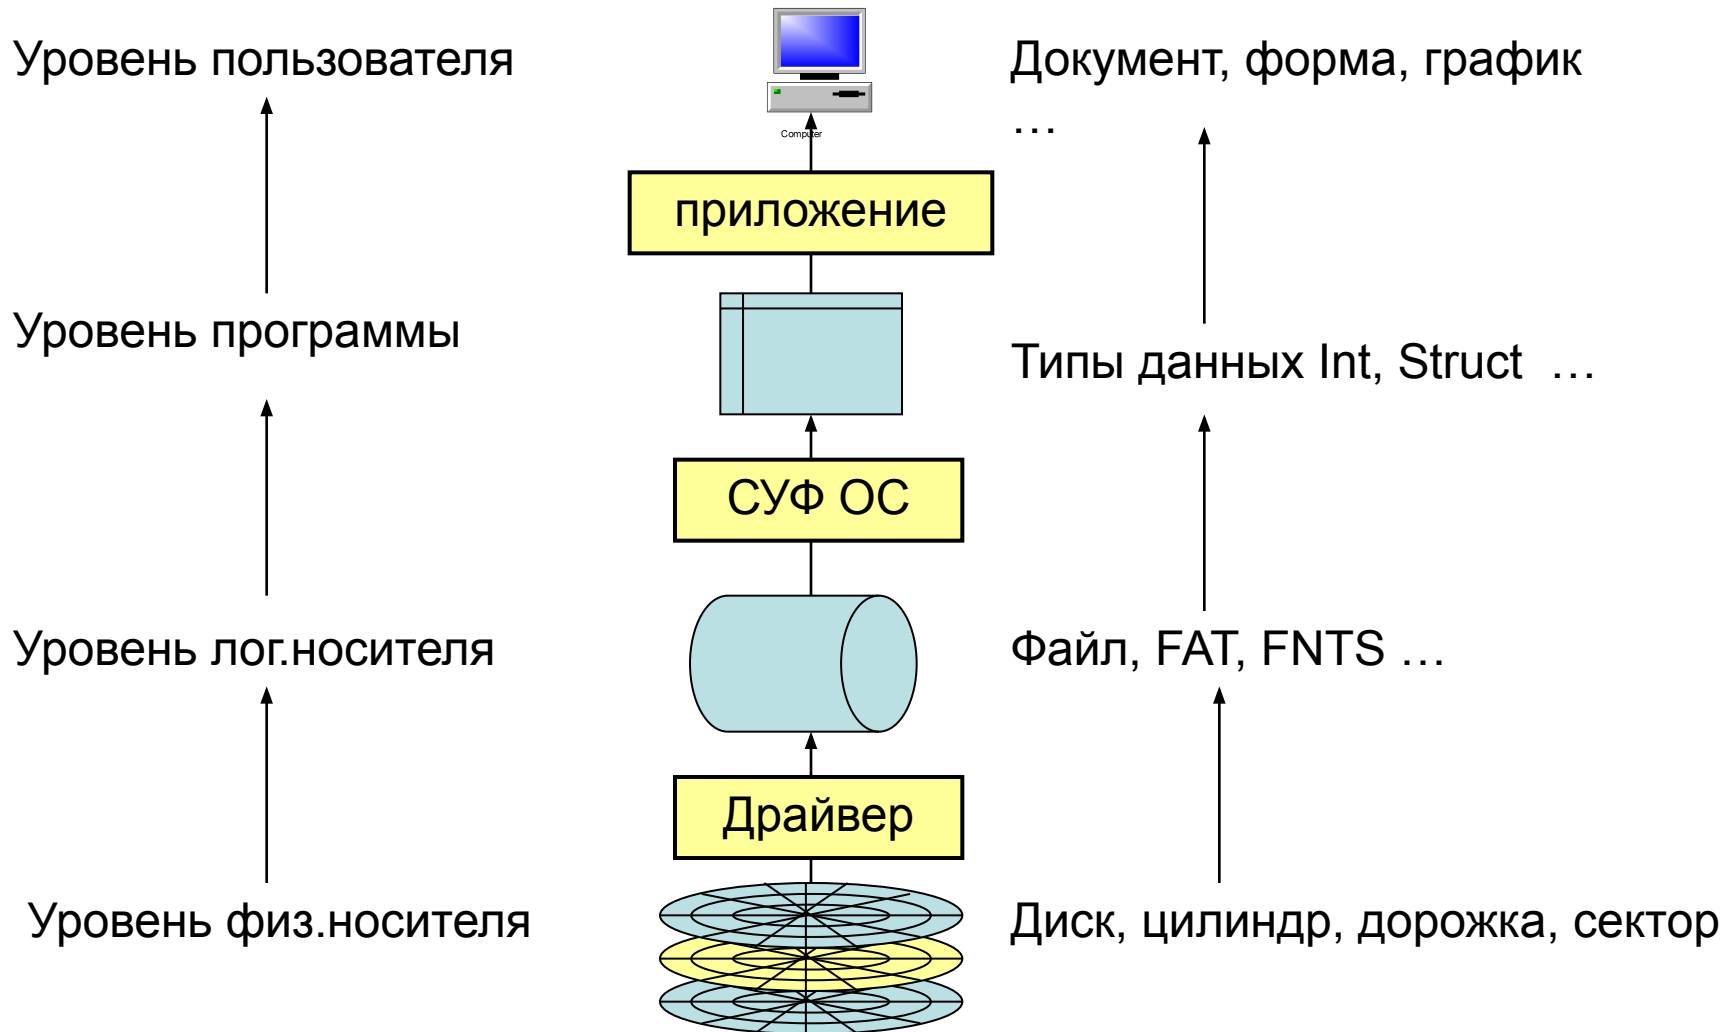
Уровень пользователя

Computer

Документ, форма, график …

приложение

Уровень программы

Типы данных Int, Struct …

СУФ ОС

Уровень лог.носителя

Файл, FAT, FNTS …

Драйвер

Уровень физ.носителя

Диск, цилиндр, дорожка, сектор